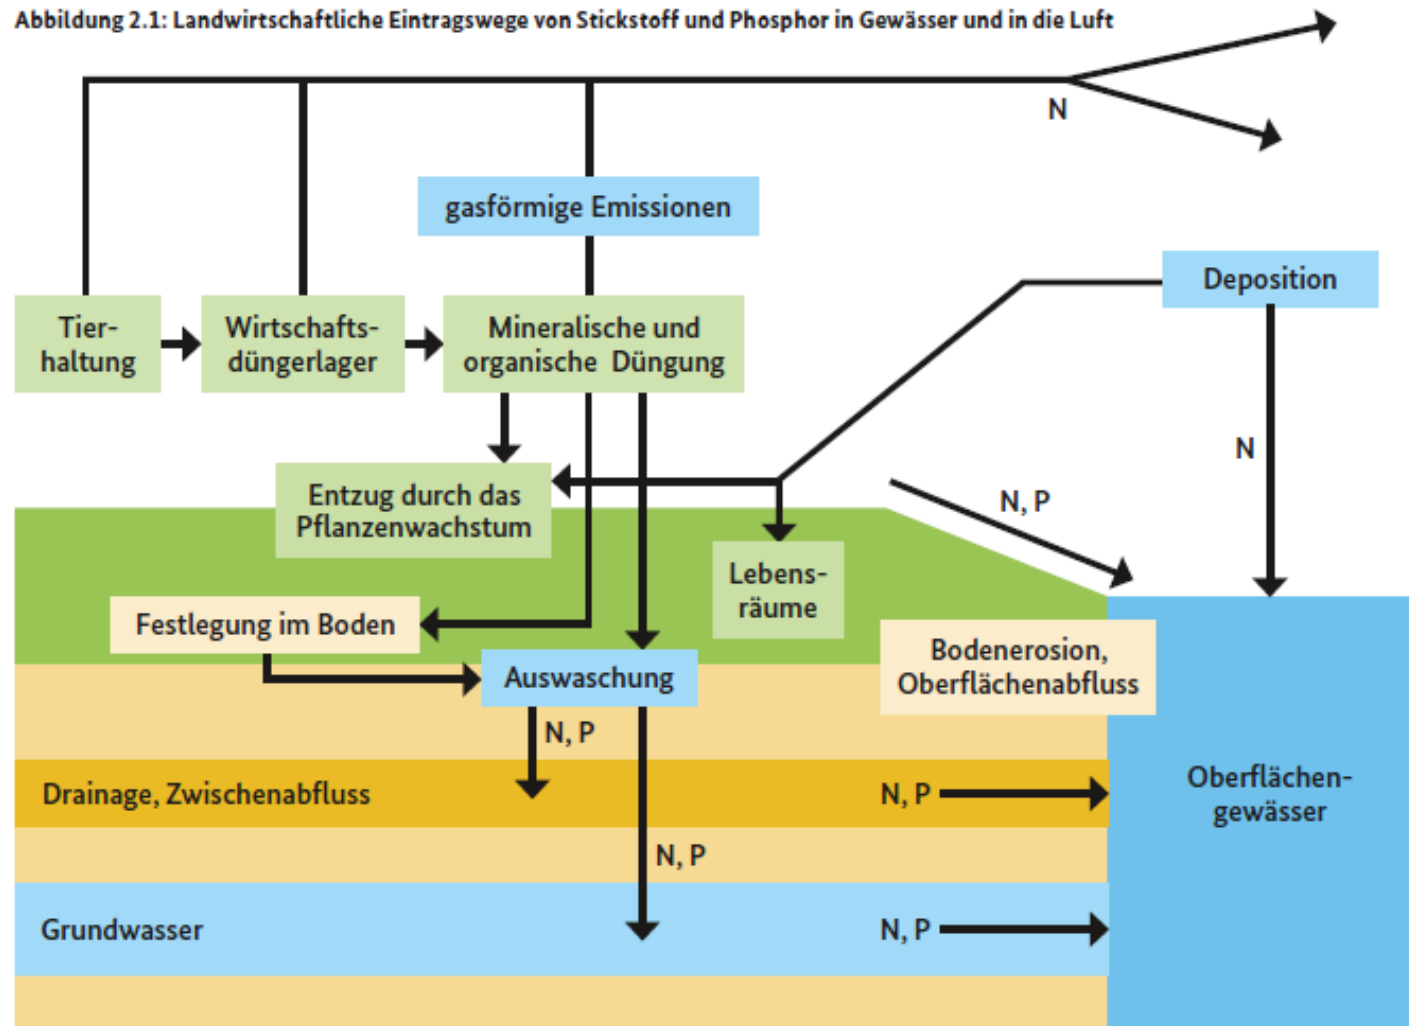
Abbildung 2.1: Landwirtschaftliche Eintragswege von Stickstoff und Phosphor in Gewässer und in die Luft

N

gasförmige Emissionen

Deposition

Tierhaltung

Wirtschaftsdüngerlager

Mineralische und organische Düngung

N

Entzug durch das Pflanzenwachstum

N, P

Lebensräume

Festlegung im Boden

Auswaschung

Bodenerosion, Oberflächenabfluss

N, P

Drainage, Zwischenabfluss

N, P

Oberflächengewässer

N, P

Grundwasser

N, P